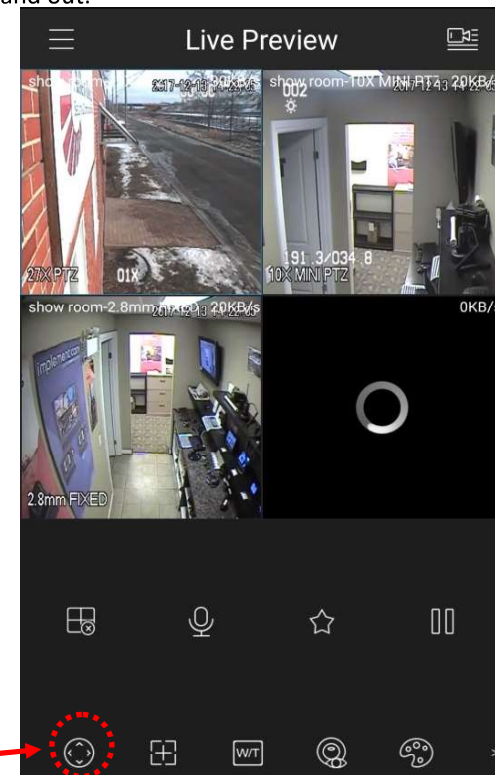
and out.

Live Preview

show room 2017-12-13 14:22:05 30KB/s

27X PTZ 01X

show room-10X MINI PTZ 2017-12-13 14:22:05 20KB/s

002

191.3/034.8

10X MINI PTZ

show room-2.8mm 2017-12-13 14:22:05 20KB/s

2.8mm FIXED

0KB/s

W/T